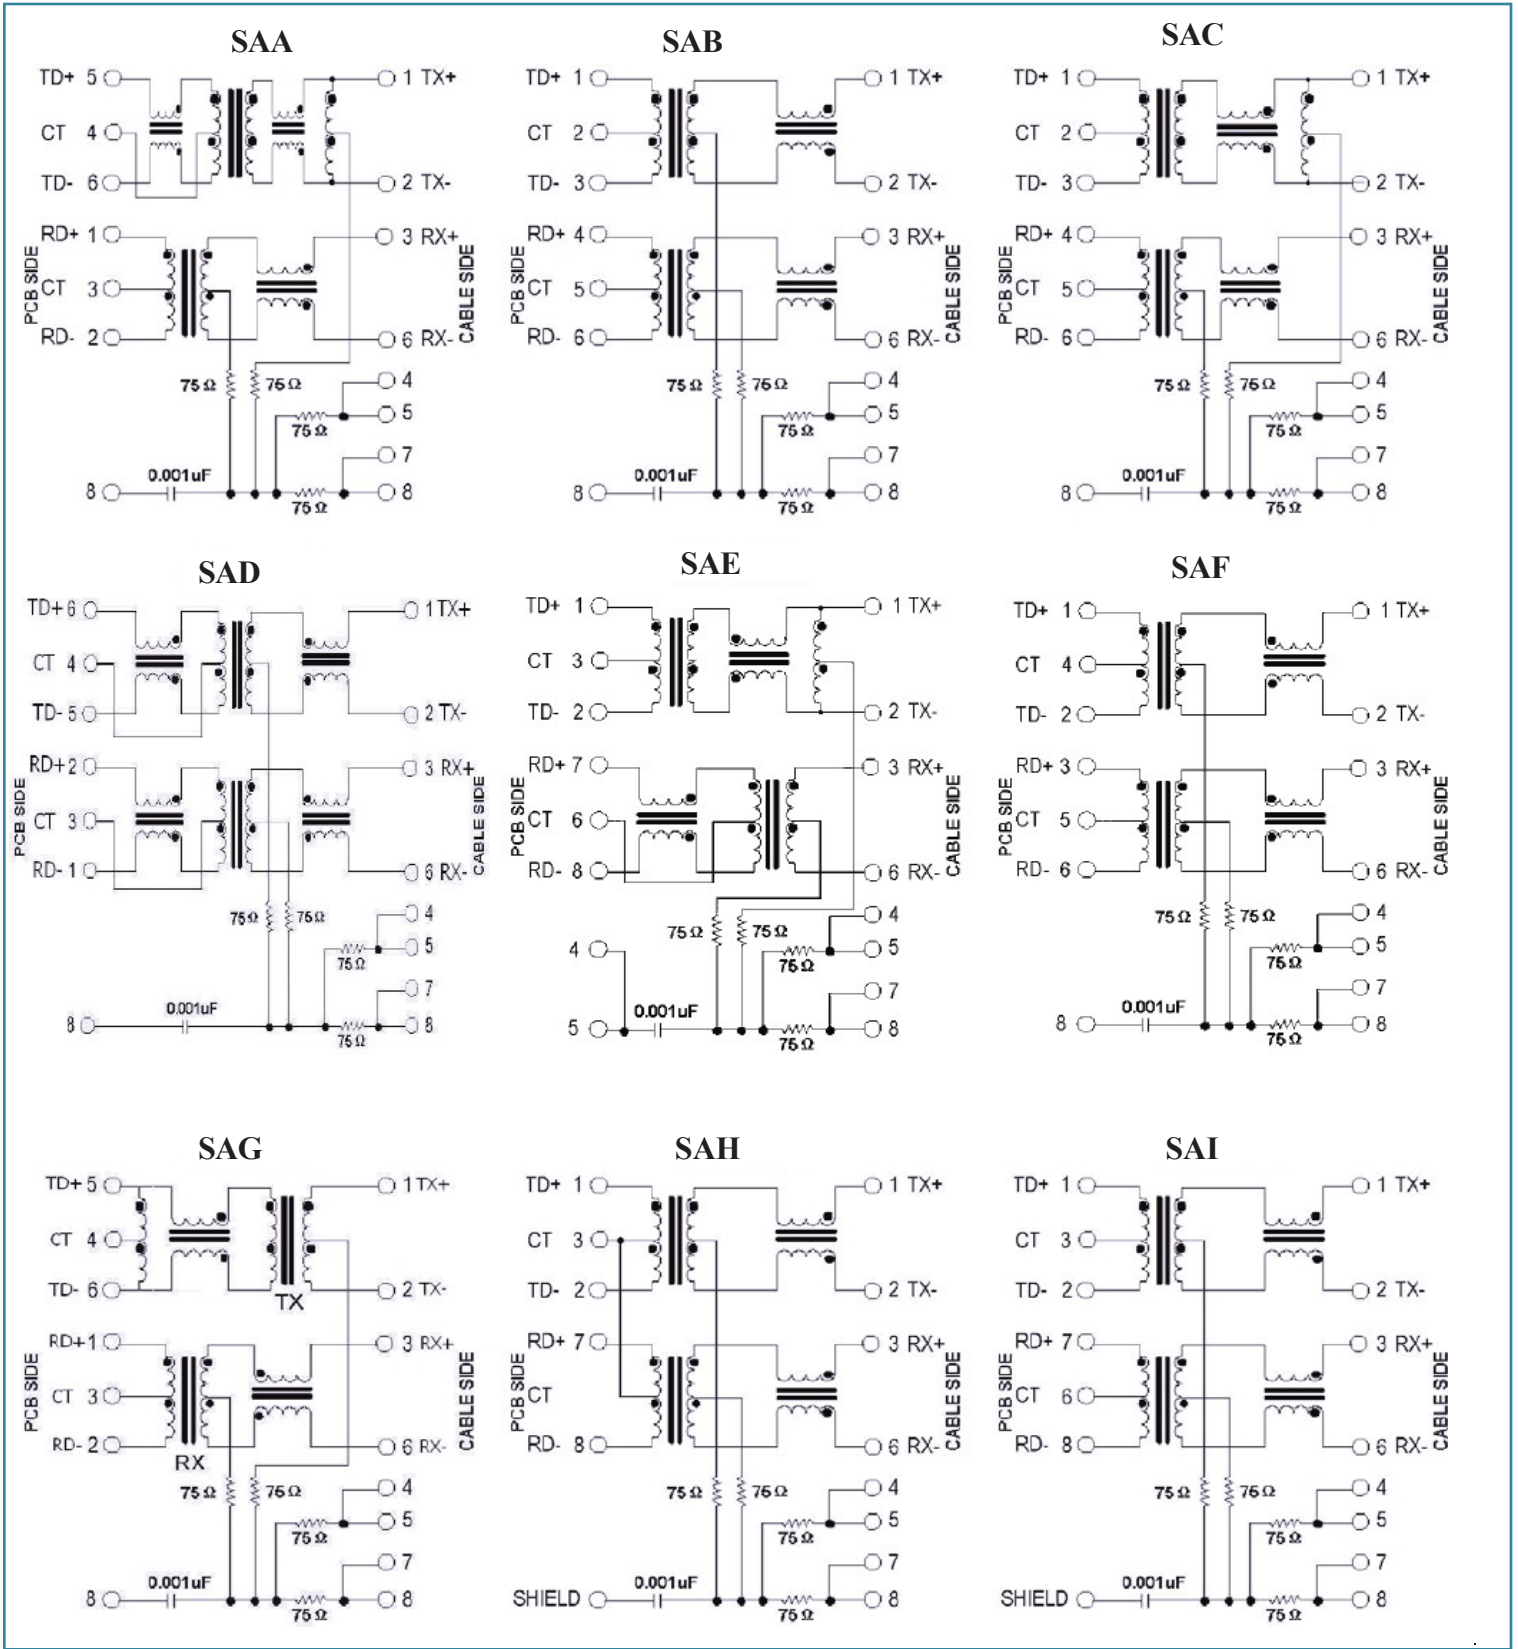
SAA

TD+ 5
CT 4
TD- 6
RD+ 1
CT 3
RD- 2
PCB SIDE
1 TX+
2 TX-
3 RX+
6 RX-
CABLE SIDE
75 Ω
75 Ω
4
5
75 Ω
7
8
0.001uF
8
75 Ω

SAB

TD+ 1
CT 2
TD- 3
RD+ 4
CT 5
RD- 6
PCB SIDE
1 TX+
2 TX-
3 RX+
6 RX-
CABLE SIDE
75 Ω
75 Ω
4
5
75 Ω
7
8
0.001uF
8
75 Ω

SAC

TD+ 1
CT 2
TD- 3
RD+ 4
CT 5
RD- 6
PCB SIDE
1 TX+
2 TX-
3 RX+
6 RX-
CABLE SIDE
75 Ω
75 Ω
4
5
75 Ω
7
8
0.001uF
8
75 Ω

SAD

TD+ 6
CT 4
TD- 5
RD+ 2
CT 3
RD- 1
PCB SIDE
1 TX+
2 TX-
3 RX+
6 RX-
CABLE SIDE
75 Ω
75 Ω
4
5
75 Ω
7
8
0.001uF
8
75 Ω

SAE

TD+ 1
CT 3
TD- 2
RD+ 7
CT 6
RD- 8
PCB SIDE
1 TX+
2 TX-
3 RX+
6 RX-
CABLE SIDE
75 Ω
75 Ω
4
5
75 Ω
7
8
4
5
0.001uF
75 Ω

SAF

TD+ 1
CT 4
TD- 2
RD+ 3
CT 5
RD- 6
PCB SIDE
1 TX+
2 TX-
3 RX+
6 RX-
CABLE SIDE
75 Ω
75 Ω
4
5
75 Ω
7
8
0.001uF
8
75 Ω

SAG

TD+ 5
CT 4
TD- 6
TX
RD+ 1
CT 3
RD- 2
RX
PCB SIDE
1 TX+
2 TX-
3 RX+
6 RX-
CABLE SIDE
75 Ω
75 Ω
4
5
75 Ω
7
8
0.001uF
8
75 Ω

SAH

TD+ 1
CT 3
TD- 2
RD+ 7
CT
RD- 8
PCB SIDE
1 TX+
2 TX-
3 RX+
6 RX-
CABLE SIDE
75 Ω
75 Ω
4
5
75 Ω
7
8
0.001uF
SHIELD
75 Ω

SAI

TD+ 1
CT 3
TD- 2
RD+ 7
CT 6
RD- 8
PCB SIDE
1 TX+
2 TX-
3 RX+
6 RX-
CABLE SIDE
75 Ω
75 Ω
4
5
75 Ω
7
8
0.001uF
SHIELD
75 Ω